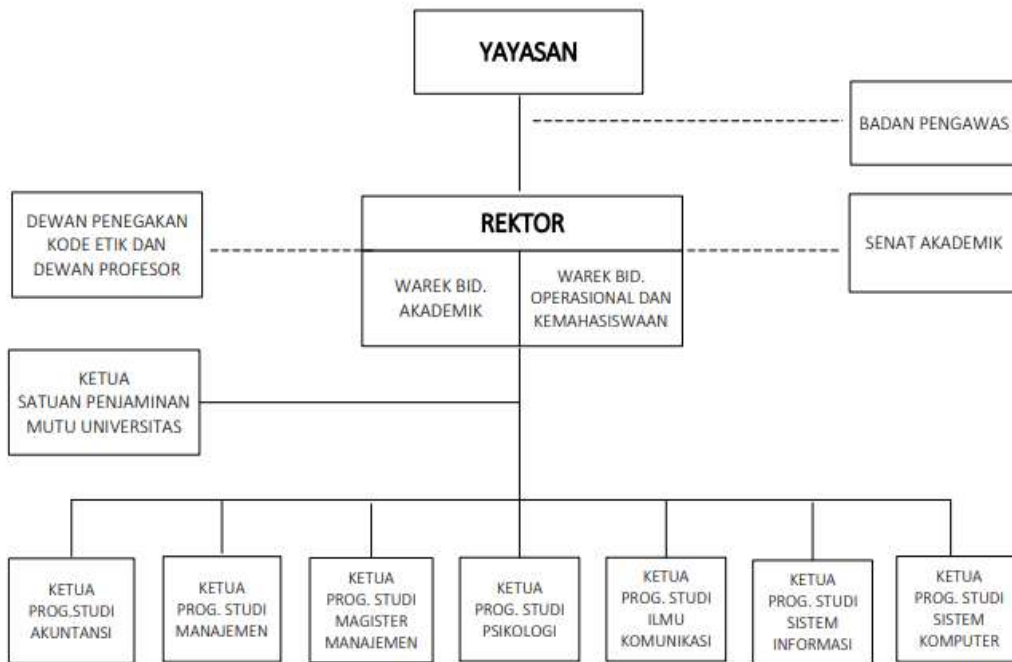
YAYASAN

BADAN PENGAWAS

DEWAN PENEGAKAN KODE ETIK DAN DEWAN PROFESOR

REKTOR

WAREK BID. AKADEMIK

WAREK BID. OPERASIONAL DAN KEMAHASISWAAN

SENAT AKADEMIK

KETUA SATUAN PENJAMINAN MUTU UNIVERSITAS

KETUA PROG.STUDI AKUNTANSI

KETUA PROG. STUDI MANAJEMEN

KETUA PROG. STUDI MAGISTER MANAJEMEN

KETUA PROG. STUDI PSIKOLOGI

KETUA PROG. STUDI ILMU KOMUNIKASI

KETUA PROG. STUDI SISTEM INFORMASI

KETUA PROG. STUDI SISTEM KOMPUTER